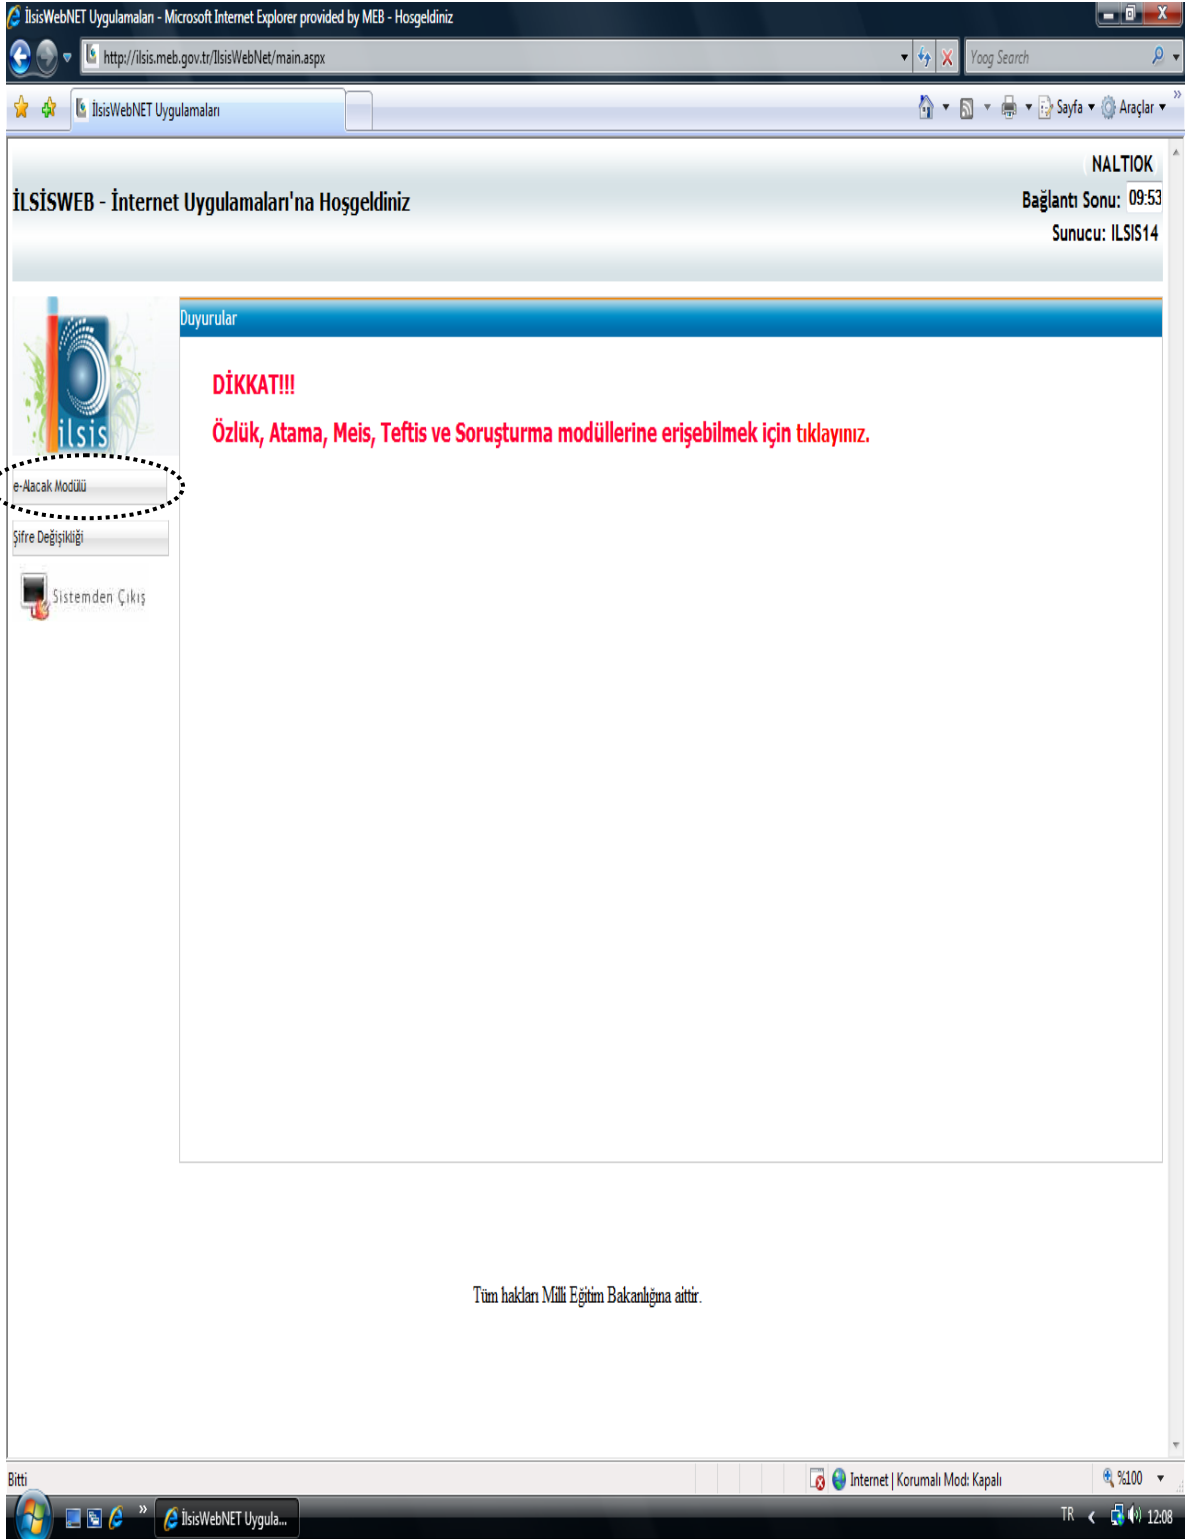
İlsisWebNET Uygulamaları - Microsoft Internet Explorer provided by MEB - Hosgeldiniz

http://ilsis.meb.gov.tr/IlsisWebNet/main.aspx

Yoog Search

İlsisWebNET Uygulamaları

Sayfa ▾ Araçlar ▾

NALTIOK

İLSİSWEB - İnternet Uygulamaları'na Hoşgeldiniz

Bağlantı Sonu: 09:53

Sunucu: ILSIS14

ilsis

e-Alacak Modülü

Şifre Değişikliği

Sistemden Çıkış

Duyurular

DİKKAT!!!

Özlük, Atama, Meis, Teftis ve Soruşturma modüllerine erişebilmek için tıklayınız.

Tüm hakları Milli Eğitim Bakanlığına aittir.

Bitti

Internet | Korumalı Mod: Kapalı

%100

İlsisWebNET Uygula...

TR

12:08